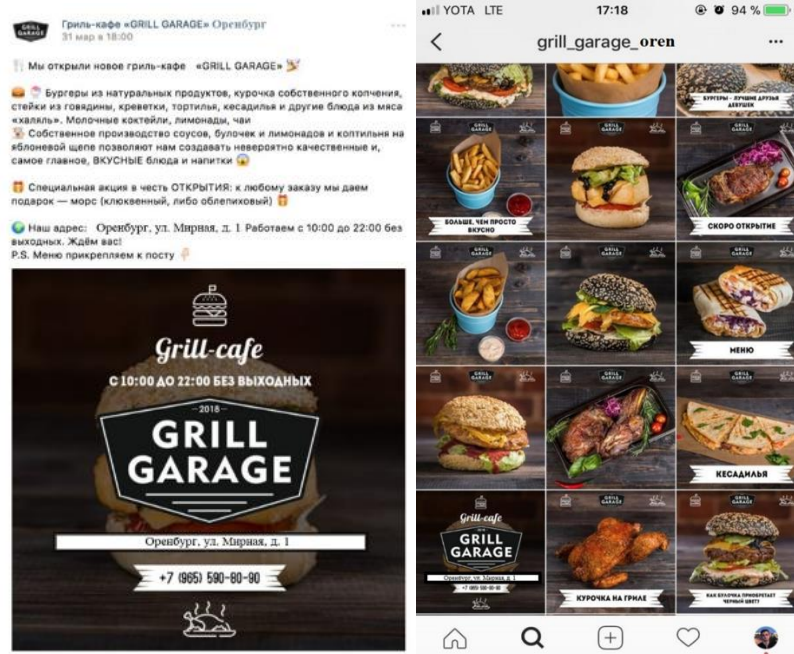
Гриль-кафе «GRILL GARAGE» Оренбург
31 мар в 18:00

Мы открыли новое гриль-кафе «GRILL GARAGE»

Бургеры из натуральных продуктов, курочка собственного копчения, стейки из говядины, креветки, тортилья, кесадилья и другие блюда из мяса «халяль». Молочные коктейли, лимонады, чаи
Собственное производство соусов, булочек и лимонадов и коптильня на яблоневой щепе позволяют нам создавать невероятно качественные и, самое главное, ВКУСНЫЕ блюда и напитки

Специальная акция в честь ОТКРЫТИЯ: к любому заказу мы даем подарок — морс (клюквенный, либо облепиховый)

Наш адрес: Оренбург, ул. Мирная, д. 1 Работаем с 10:00 до 22:00 без выходных. Ждём вас!
P.S. Меню прикрепляем к посту

Grill-cafe
С 10:00 ДО 22:00 БЕЗ ВЫХОДНЫХ
2018
GRILL GARAGE
Оренбург, ул. Мирная, д. 1
+7 (965) 590-80-90

YOTA LTE 17:18 94 %
grill_garage_oren

БУРГЕРЫ - ЛУЧШИЕ ДРУЗЬЯ ДЕВУШЕК
GRILL GARAGE
БОЛЬШЕ, ЧЕМ ПРОСТО ВКУСНО
СКОРО ОТКРЫТИЕ
МЕНЮ
КЕСАДИЛЬЯ
Grill-cafe
GRILL GARAGE
Оренбург, ул. Мирная, д. 1
+7 (965) 590-80-90
КУРОЧКА НА ГРИЛЕ
КАК БУЛОЧКА ПРИОБРЕТАЕТ ЧЕРНЫЙ ЦВЕТ?